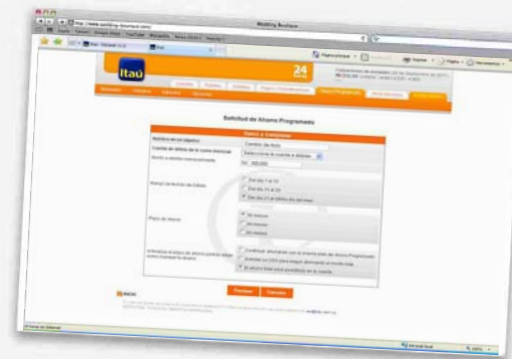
Itaú

24

Solicitud de Ahorro Programado

Datos a completar

Cambio de Auto

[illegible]

$ 300.000

Del día 1 al 10

Del día 11 al 20

Del día 21 al último del mes

Indefinido

36 meses

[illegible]

Continuar ahorrando con la misma meta de Ahorro Programado

Aceptar

Cancelar